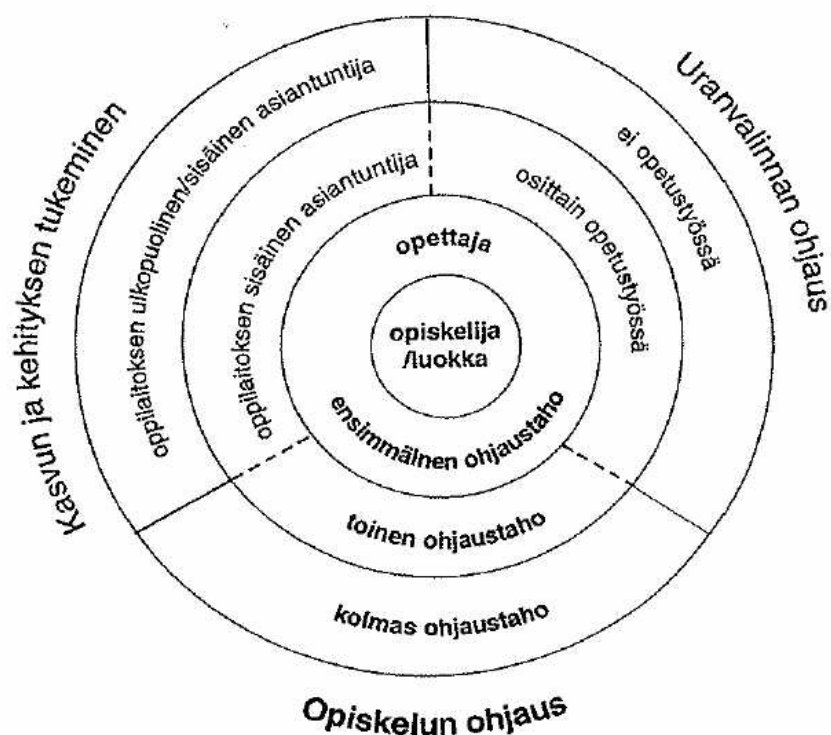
Kasvun ja kehityksen tukeminen

Uranvalinnan ohjaus

oppilaitoksen ulkopuolinen/sisäinen asiantuntija

oppilaitoksen sisäinen asiantuntija

ei opetustyössä

osittain opetustyössä

opettaja

opiskelija /luokka

ensimmäinen ohjaustaho

toinen ohjaustaho

kolmas ohjaustaho

Opiskelun ohjaus